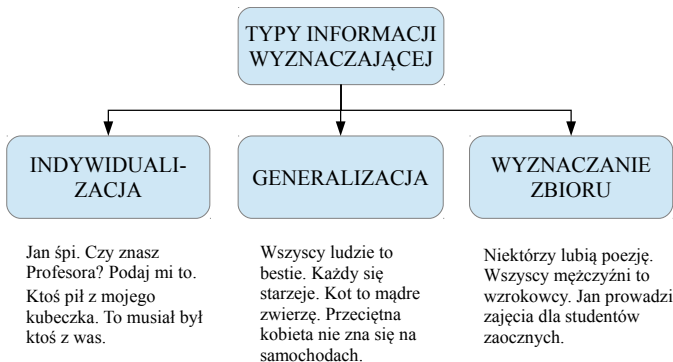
TYPY INFORMACJI WYZNACZAJĄCEJ

INDYWIDUALIZACJA

GENERALIZACJA

WYZNACZANIE ZBIORU

Jan śpi. Czy znasz Profesora? Podaj mi to.
Ktoś pił z mojego kubeczka. To musiał był ktoś z was.

Wszyscy ludzie to bestie. Każdy się starzeje. Kot to mądre zwierzę. Przeciętna kobieta nie zna się na samochodach.

Niektórzy lubią poezję. Wszyscy mężczyźni to wzrokowcy. Jan prowadzi zajęcia dla studentów zaocznych.